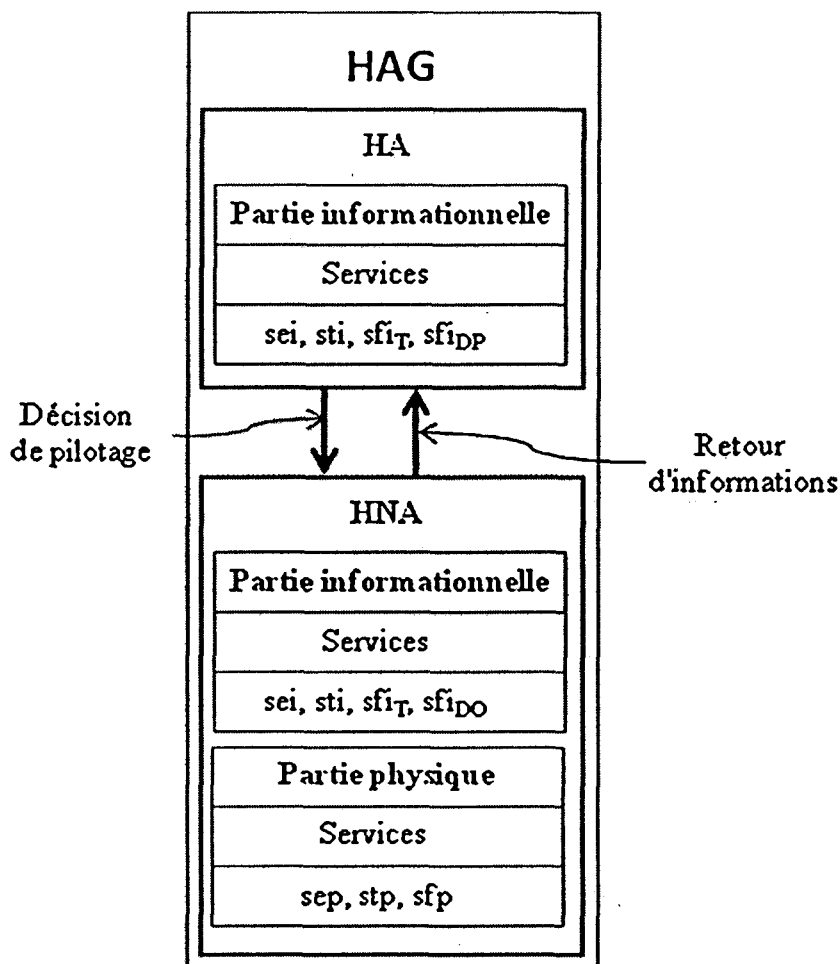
HAG

HA

Partie informationnelle

Services

sei, sti, $sfi_T$, $sfi_{DP}$

Décision de pilotage

Retour d'informations

HNA

Partie informationnelle

Services

sei, sti, $sfi_T$, $sfi_{DO}$

Partie physique

Services

sep, stp, sfp